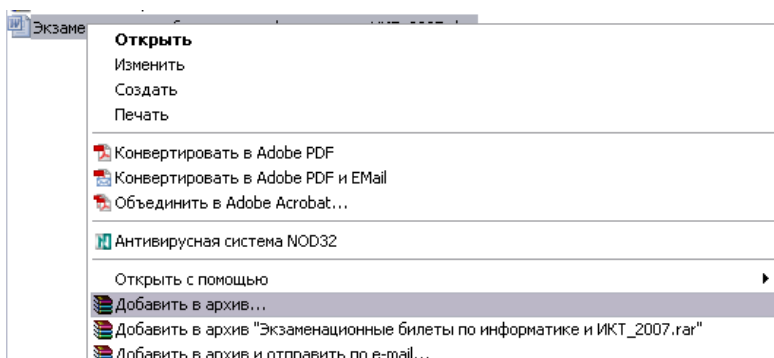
Экзаме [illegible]

Открыть
Изменить
Создать
Печать

Конвертировать в Adobe PDF
Конвертировать в Adobe PDF и EMail
Объединить в Adobe Acrobat...

Антивирусная система NOD32

Открыть с помощью
Добавить в архив...
Добавить в архив "Экзаменационные билеты по информатике и ИКТ_2007.rar"
Добавить в архив и отправить по e-mail...